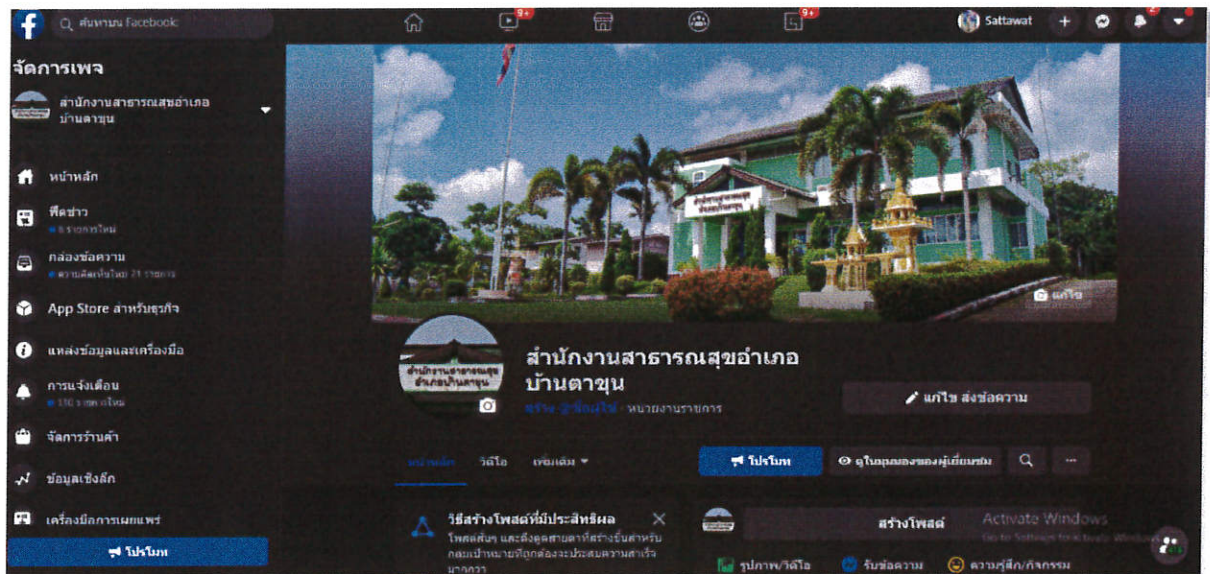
ค้นหาบน Facebook

9+

9+

Sattawat

2

จัดการเพจ

สำนักงานสาธารณสุขอำเภอบ้านตาขุน

หน้าหลัก

ฟีดข่าว

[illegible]

กล่องข้อความ

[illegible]

App Store สำหรับธุรกิจ

แหล่งข้อมูลและเครื่องมือ

การแจ้งเตือน

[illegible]

จัดการร้านค้า

ข้อมูลเชิงลึก

เครื่องมือการเผยแพร่

โปรโมท

สำนักงานสาธารณสุข อำเภอบ้านตาขุน

แก้ไข

สำนักงานสาธารณสุขอำเภอบ้านตาขุน

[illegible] · หน่วยงานราชการ

แก้ไข ส่งข้อความ

หน้าหลัก

วิดีโอ

เพิ่มเติม

โปรโมท

ดูในฐานะของผู้เยี่ยมชม

วิธีสร้างโพสต์ที่มีประสิทธิผล

โพสต์สั้นๆ และดึงดูดสายตาที่สร้างขึ้นสำหรับกลุ่มเป้าหมายที่ถูกต้องจะประสบความสำเร็จมากกว่า

สร้างโพสต์

Activate Windows

Go to Settings to activate Windows.

รูปภาพ/วิดีโอ

รับข้อความ

ความรู้สึก/กิจกรรม